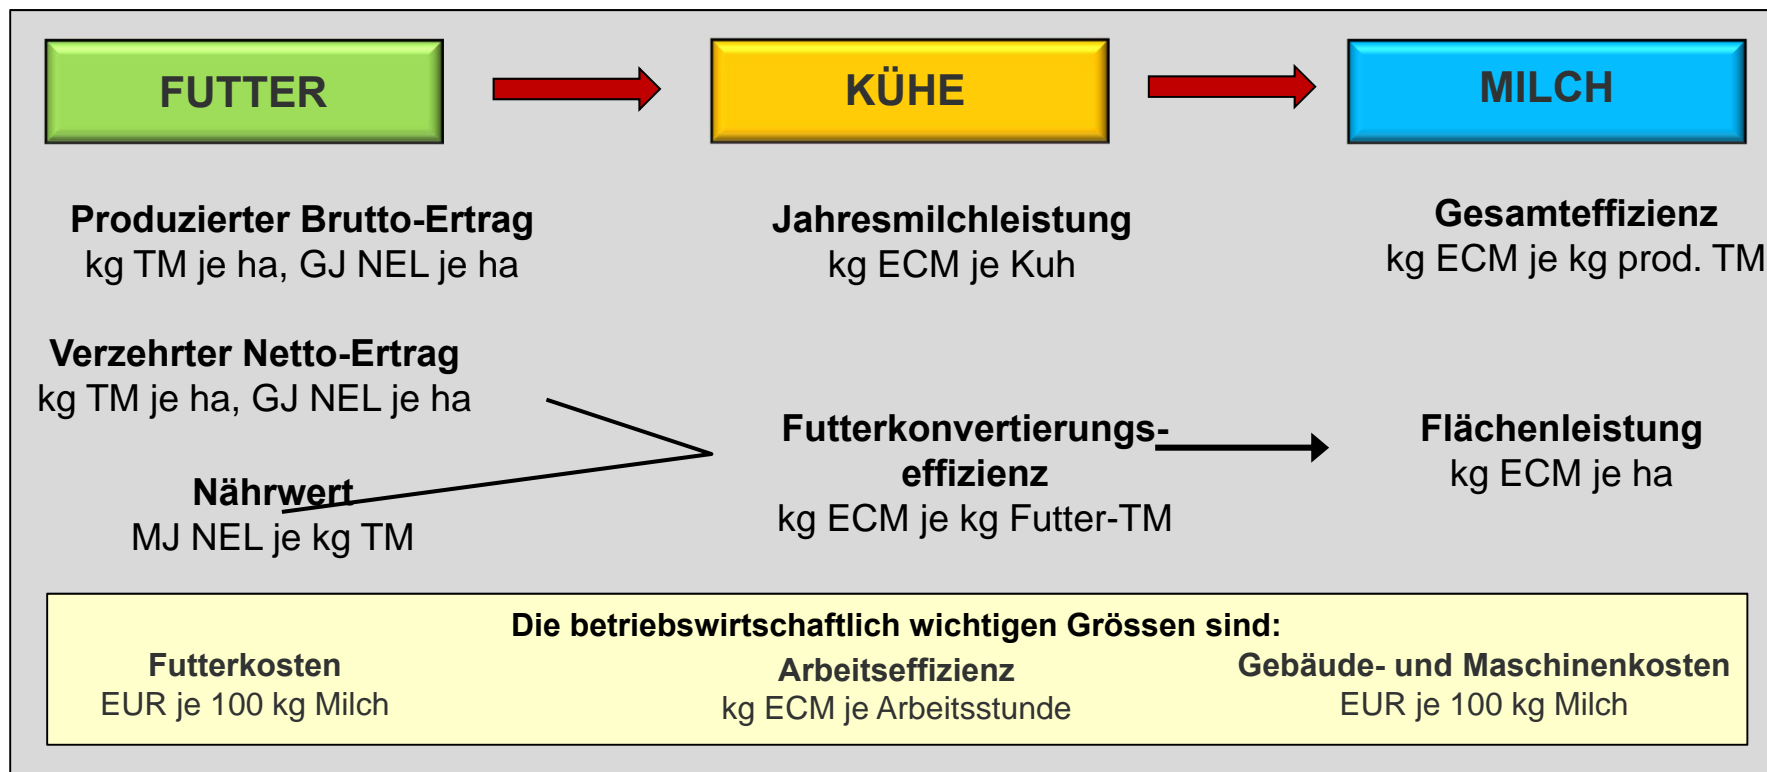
FUTTER

KÜHE

MILCH

Produzierter Brutto-Ertrag
kg TM je ha, GJ NEL je ha

Jahresmilchleistung
kg ECM je Kuh

Gesamteffizienz
kg ECM je kg prod. TM

Verzehrter Netto-Ertrag
kg TM je ha, GJ NEL je ha

Nährwert
MJ NEL je kg TM

Futterkonvertierungseffizienz
kg ECM je kg Futter-TM

Flächenleistung
kg ECM je ha

Die betriebswirtschaftlich wichtigen Grössen sind:

Futterkosten
EUR je 100 kg Milch

Arbeitseffizienz
kg ECM je Arbeitsstunde

Gebäude- und Maschinenkosten
EUR je 100 kg Milch